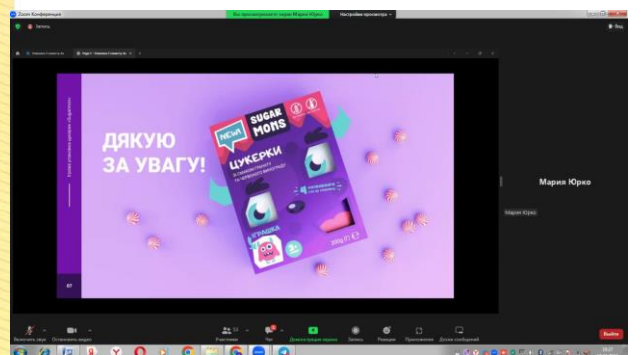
Zoom Конференция
Запись
Вы просматриваете экран Мария Юрко
Настройки просмотра

ДЯКУЮ
ЗА УВАГУ!

NEW!
SUGAR MOMS
ЦУКЕРКИ

07

Мария Юрко
Мария Юрко

Включить звук
Остановить видео
Участники
Чат
Демонстрация экрана
Запись
Реакции
Приложения
Доска сообщений
Выйти